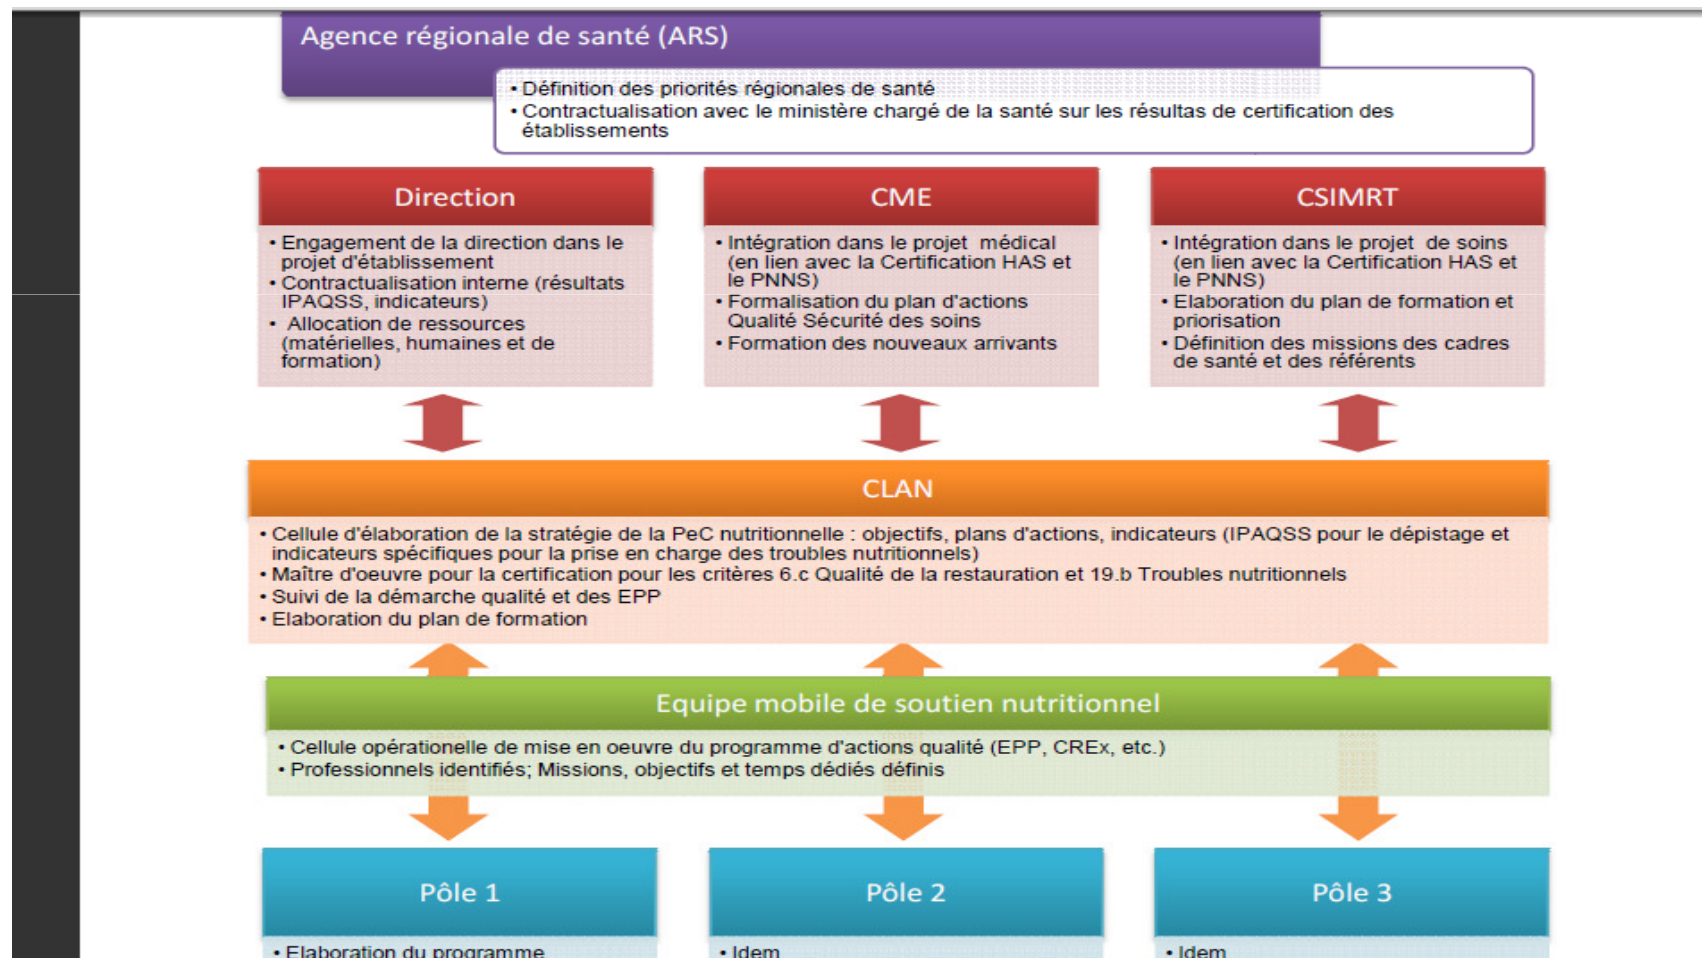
Agence régionale de santé (ARS)

• Définition des priorités régionales de santé
• Contractualisation avec le ministère chargé de la santé sur les résultas de certification des établissements

Direction

• Engagement de la direction dans le projet d'établissement
• Contractualisation interne (résultats IPAQSS, indicateurs)
• Allocation de ressources (matérielles, humaines et de formation)

CME

• Intégration dans le projet médical (en lien avec la Certification HAS et le PNNS)
• Formalisation du plan d'actions Qualité Sécurité des soins
• Formation des nouveaux arrivants

CSIMRT

• Intégration dans le projet de soins (en lien avec la Certification HAS et le PNNS)
• Elaboration du plan de formation et priorisation
• Définition des missions des cadres de santé et des référents

CLAN

• Cellule d'élaboration de la stratégie de la PeC nutritionnelle : objectifs, plans d'actions, indicateurs (IPAQSS pour le dépistage et indicateurs spécifiques pour la prise en charge des troubles nutritionnels)
• Maître d'oeuvre pour la certification pour les critères 6.c Qualité de la restauration et 19.b Troubles nutritionnels
• Suivi de la démarche qualité et des EPP
• Elaboration du plan de formation

Equipe mobile de soutien nutritionnel

• Cellule opérationelle de mise en oeuvre du programme d'actions qualité (EPP, CREx, etc.)
• Professionnels identifiés; Missions, objectifs et temps dédiés définis

Pôle 1

• Elaboration du programme

Pôle 2

• Idem

Pôle 3

• Idem